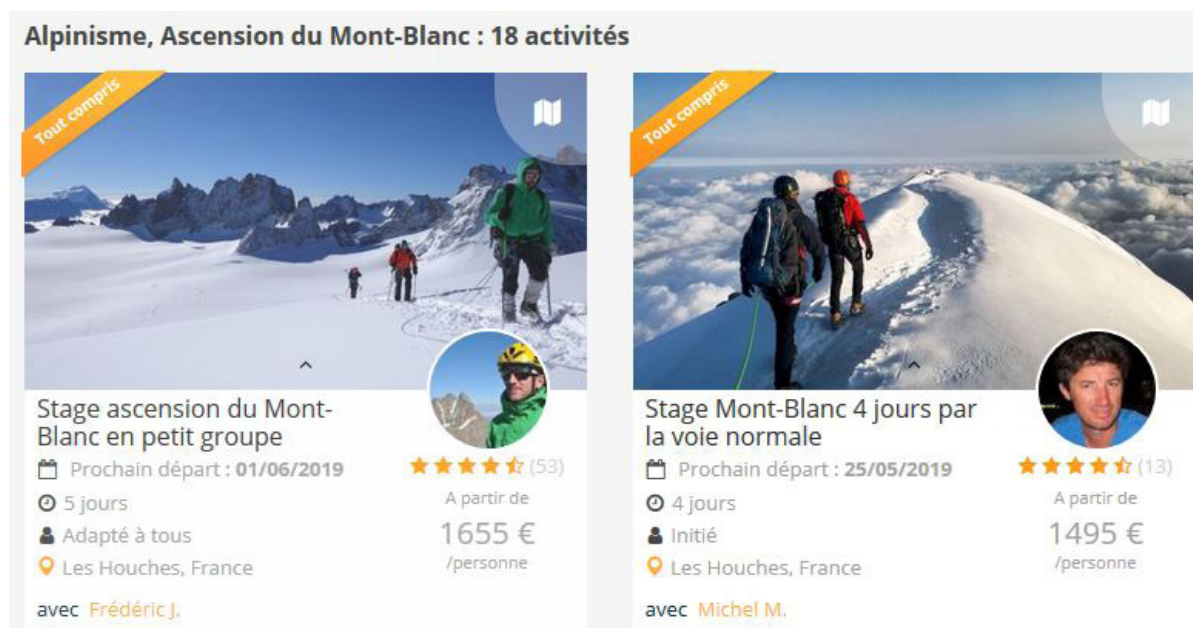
Alpinisme, Ascension du Mont-Blanc : 18 activités

Tout compris

Stage ascension du Mont-Blanc en petit groupe

Prochain départ : 01/06/2019

5 jours

Adapté à tous

Les Houches, France

avec Frédéric J.

(53)

A partir de

1655 €

/personne

Tout compris

Stage Mont-Blanc 4 jours par la voie normale

Prochain départ : 25/05/2019

4 jours

Initié

Les Houches, France

avec Michel M.

(13)

A partir de

1495 €

/personne